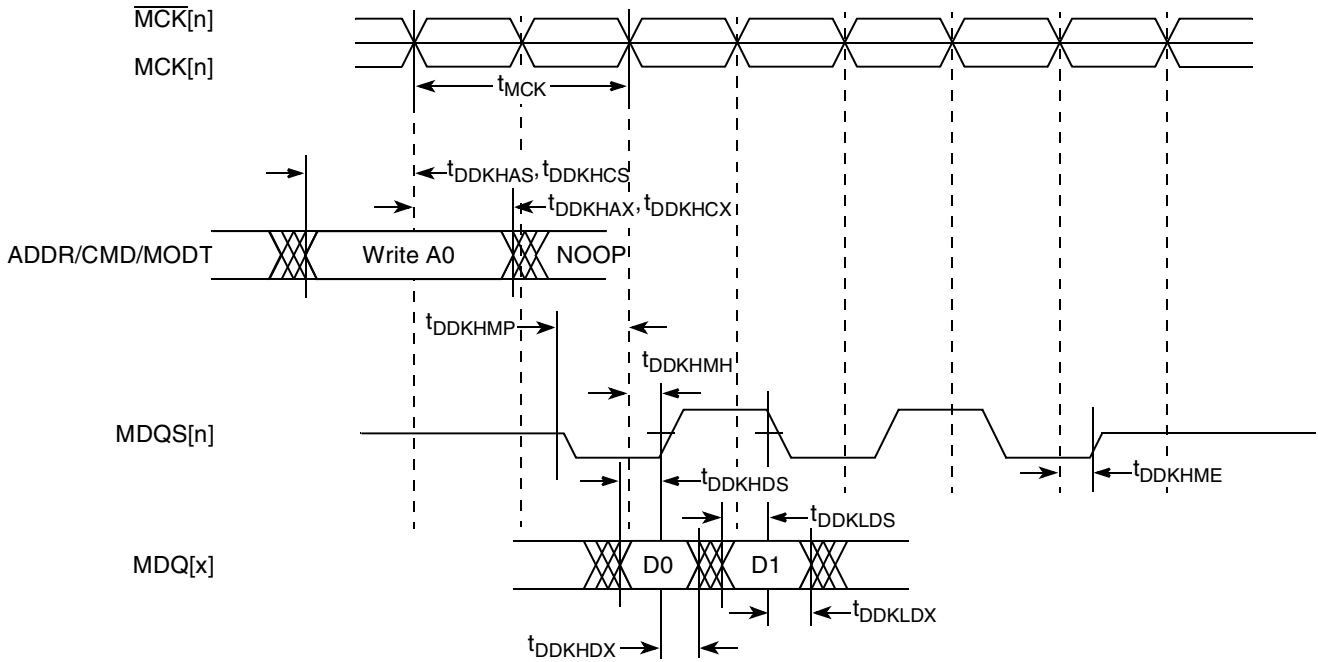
$\overline{MCK}$[n]
MCK[n]
$t_{MCK}$
$t_{DDKHAS}$, $t_{DDKHCS}$
$t_{DDKHAX}$, $t_{DDKHCX}$
ADDR/CMD/MODT
Write A0
NOOP
$t_{DDKHMP}$
$t_{DDKHMH}$
MDQS[n]
$t_{DDKHDS}$
$t_{DDKHME}$
$t_{DDKLDS}$
MDQ[x]
D0
D1
$t_{DDKLDX}$
$t_{DDKHDX}$